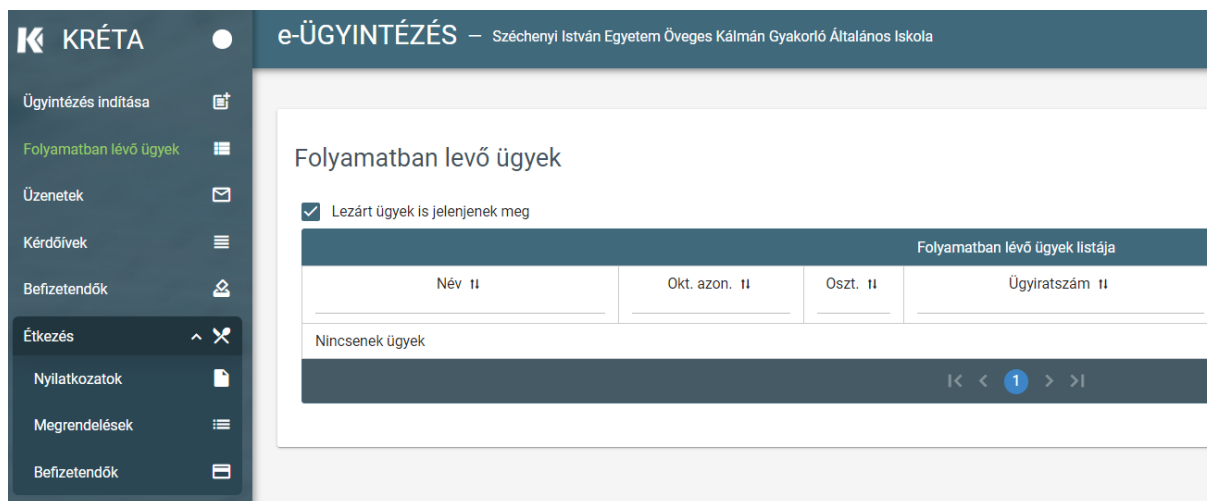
KRÉTA

Ügyintézés indítása
Folyamatban lévő ügyek
Üzenetek
Kérdőívek
Befizetendők
Étkezés
Nyilatkozatok
Megrendelések
Befizetendők

e-ÜGYINTÉZÉS – Széchenyi István Egyetem Öveges Kálmán Gyakorló Általános Iskola

Folyamatban levő ügyek

Lezárt ügyek is jelenjenek meg

Folyamatban lévő ügyek listája

| Név | Okt. azon. | Oszt. | Ügyiratszám |
|---|---|---|---|
| Nincsenek ügyek | | | |

1